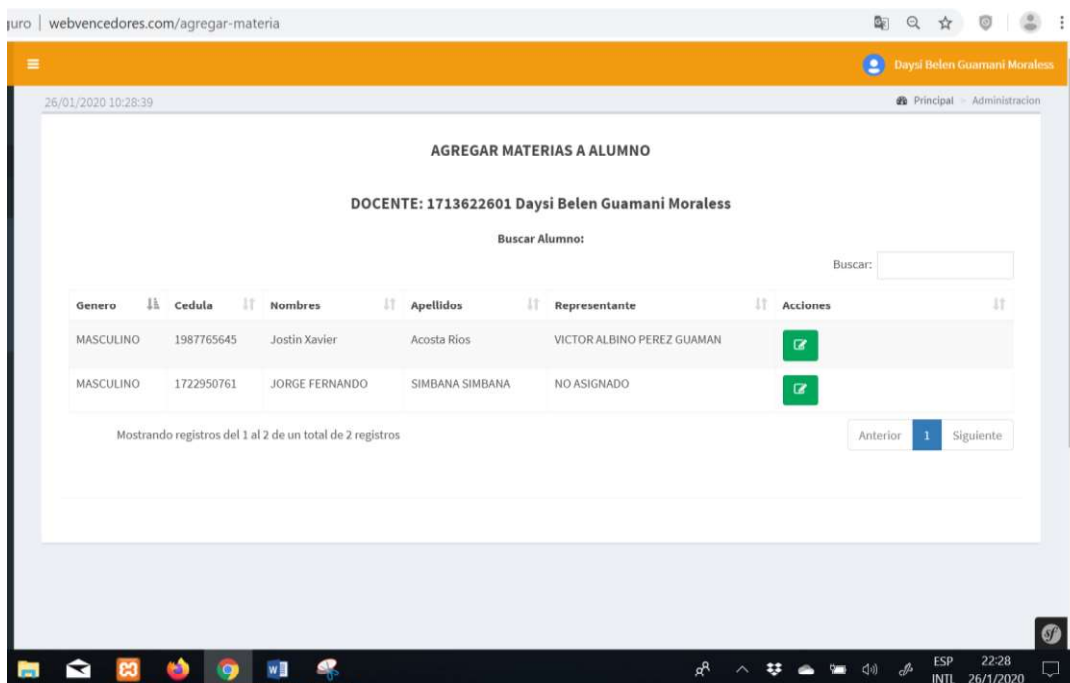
guro | webvencedores.com/agregar-materia

Daysi Belen Guamani Moraless

26/01/2020 10:28:39

Principal > Administracion

AGREGAR MATERIAS A ALUMNO

DOCENTE: 1713622601 Daysi Belen Guamani Moraless

Buscar Alumno:

Buscar:

| Genero | Cedula | Nombres | Apellidos | Representante | Acciones |
|---|---|---|---|---|---|
| MASCULINO | 1987765645 | Jostin Xavier | Acosta Rios | VICTOR ALBINO PEREZ GUAMAN | |
| MASCULINO | 1722950761 | JORGE FERNANDO | SIMBANA SIMBANA | NO ASIGNADO | |

Mostrando registros del 1 al 2 de un total de 2 registros

Anterior 1 Siguiente

ESP INTL 22:28 26/1/2020